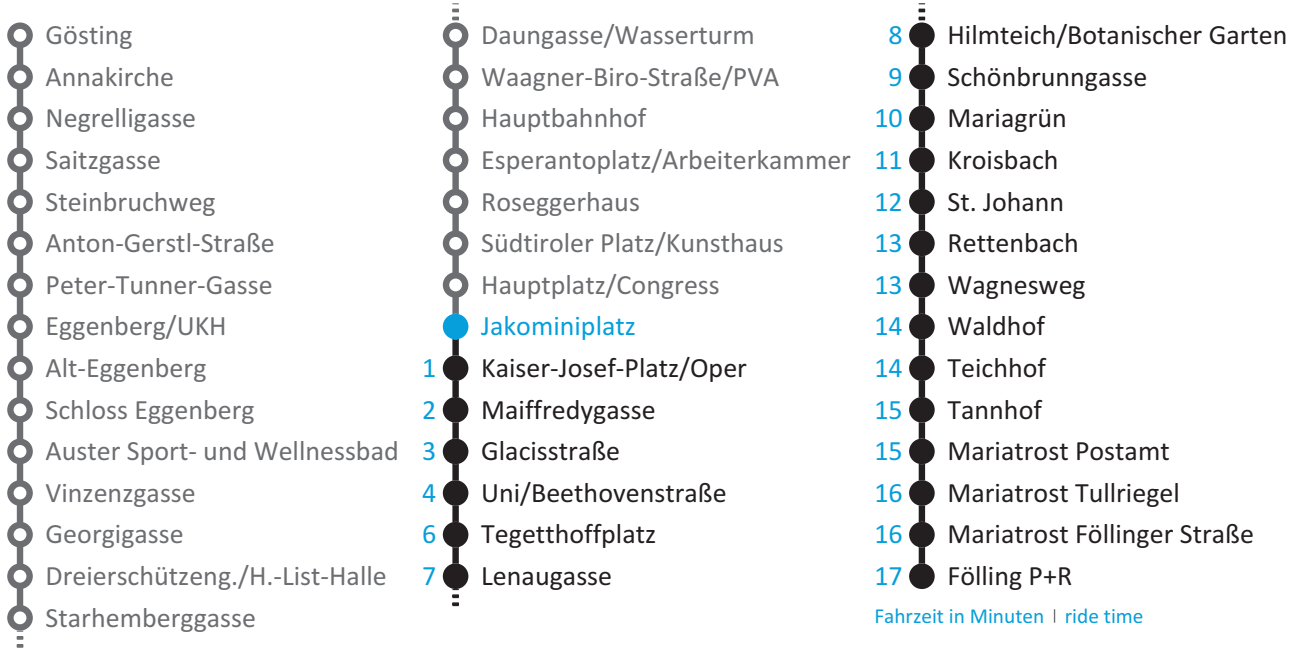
Gösting
Annakirche
Negrelligasse
Saitzgasse
Steinbruchweg
Anton-Gerstl-Straße
Peter-Tunner-Gasse
Eggenberg/UKH
Alt-Eggenberg
Schloss Eggenberg
Auster Sport- und Wellnessbad
Vinzenzgasse
Georgigasse
Dreierschützeng./H.-List-Halle
Starhemberggasse

Daungasse/Wasserturm
Waagner-Biro-Straße/PVA
Hauptbahnhof
Esperantoplatz/Arbeiterkammer
Roseggerhaus
Südtiroler Platz/Kunsthaus
Hauptplatz/Congress
Jakominiplatz
1 Kaiser-Josef-Platz/Oper
2 Maiffredygasse
3 Glacisstraße
4 Uni/Beethovenstraße
6 Tegetthoffplatz
7 Lenaugasse

8 Hilmteich/Botanischer Garten
9 Schönbrunngasse
10 Mariagrün
11 Kroisbach
12 St. Johann
13 Rettenbach
13 Wagnesweg
14 Waldhof
14 Teichhof
15 Tannhof
15 Mariatrost Postamt
16 Mariatrost Tullriegel
16 Mariatrost Föllinger Straße
17 Fölling P+R

Fahrzeit in Minuten | ride time